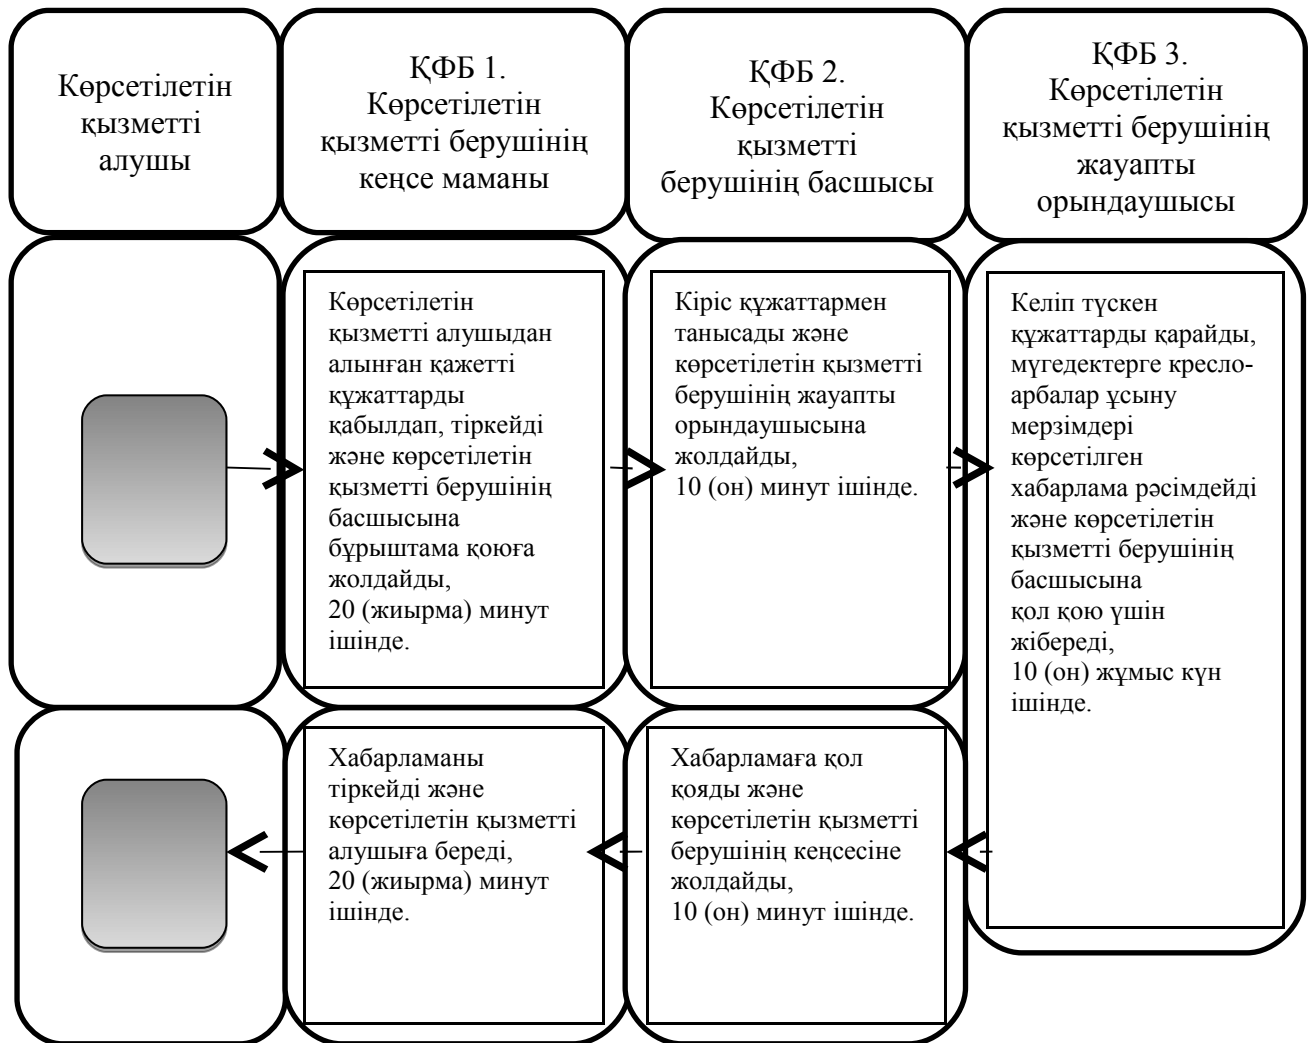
Көрсетілетін қызметті алушы

ҚФБ 1. Көрсетілетін қызметті берушінің кеңсе маманы

ҚФБ 2. Көрсетілетін қызметті берушінің басшысы

ҚФБ 3. Көрсетілетін қызметті берушінің жауапты орындаушысы

Көрсетілетін қызметті алушыдан алынған қажетті құжаттарды қабылдап, тіркейді және көрсетілетін қызметті берушінің басшысына бұрыштама қоюға жолдайды, 20 (жиырма) минут ішінде.

Кіріс құжаттармен танысады және көрсетілетін қызметті берушінің жауапты орындаушысына жолдайды, 10 (он) минут ішінде.

Келіп түскен құжаттарды қарайды, мүгедектерге кресло-арбалар ұсыну мерзімдері көрсетілген хабарлама рәсімдейді және көрсетілетін қызметті берушінің басшысына қол қою үшін жібереді, 10 (он) жұмыс күн ішінде.

Хабарламаны тіркейді және көрсетілетін қызметті алушыға береді, 20 (жиырма) минут ішінде.

Хабарламаға қол қояды және көрсетілетін қызметті берушінің кеңсесіне жолдайды, 10 (он) минут ішінде.